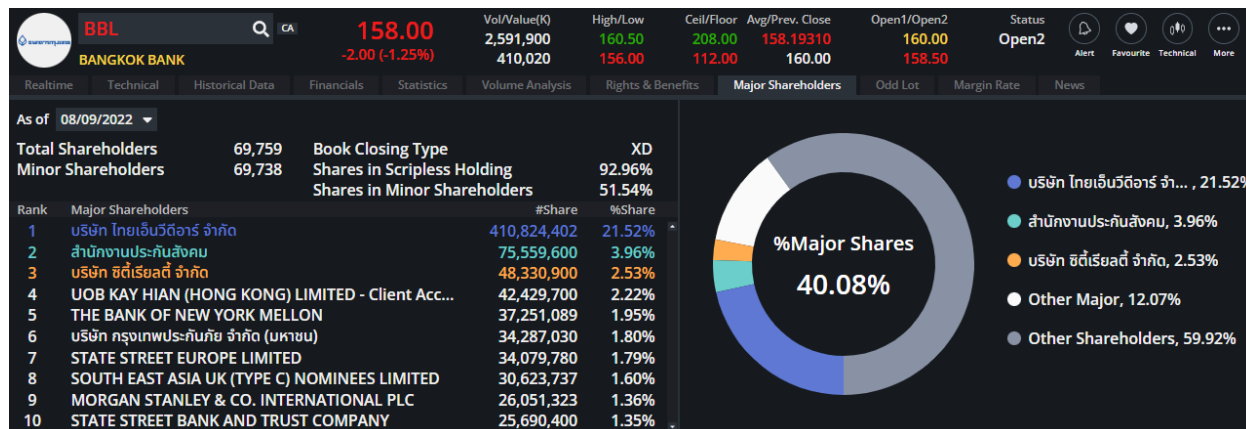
BBL CA
BANGKOK BANK
158.00
-2.00 (-1.25%)

| Vol/Value(K) | High/Low | Ceil/Floor | Avg/Prev. Close | Open1/Open2 | Status |
|---|---|---|---|---|---|
| 2,591,900 | 160.50 | 208.00 | 158.19310 | 160.00 | Open2 |
| 410,020 | 156.00 | 112.00 | 160.00 | 158.50 | |

Alert Favourite Technical More

Realtime Technical Historical Data Financials Statistics Volume Analysis Rights & Benefits Major Shareholders Odd Lot Margin Rate News

As of 08/09/2022

Total Shareholders 69,759
Minor Shareholders 69,738
Book Closing Type XD
Shares in Scripless Holding 92.96%
Shares in Minor Shareholders 51.54%

| Rank | Major Shareholders | #Share | %Share |
|---|---|---|---|
| 1 | บริษัท ไทยเอ็นวีดีอาร์ จำกัด | 410,824,402 | 21.52% |
| 2 | สำนักงานประกันสังคม | 75,559,600 | 3.96% |
| 3 | บริษัท ซิตี้เรียลตี้ จำกัด | 48,330,900 | 2.53% |
| 4 | UOB KAY HIAN (HONG KONG) LIMITED - Client Acc... | 42,429,700 | 2.22% |
| 5 | THE BANK OF NEW YORK MELLON | 37,251,089 | 1.95% |
| 6 | บริษัท กรุงเทพประกันภัย จำกัด (มหาชน) | 34,287,030 | 1.80% |
| 7 | STATE STREET EUROPE LIMITED | 34,079,780 | 1.79% |
| 8 | SOUTH EAST ASIA UK (TYPE C) NOMINEES LIMITED | 30,623,737 | 1.60% |
| 9 | MORGAN STANLEY & CO. INTERNATIONAL PLC | 26,051,323 | 1.36% |
| 10 | STATE STREET BANK AND TRUST COMPANY | 25,690,400 | 1.35% |

%Major Shares
40.08%

บริษัท ไทยเอ็นวีดีอาร์ จำ... , 21.52%
สำนักงานประกันสังคม, 3.96%
บริษัท ซิตี้เรียลตี้ จำกัด, 2.53%
Other Major, 12.07%
Other Shareholders, 59.92%